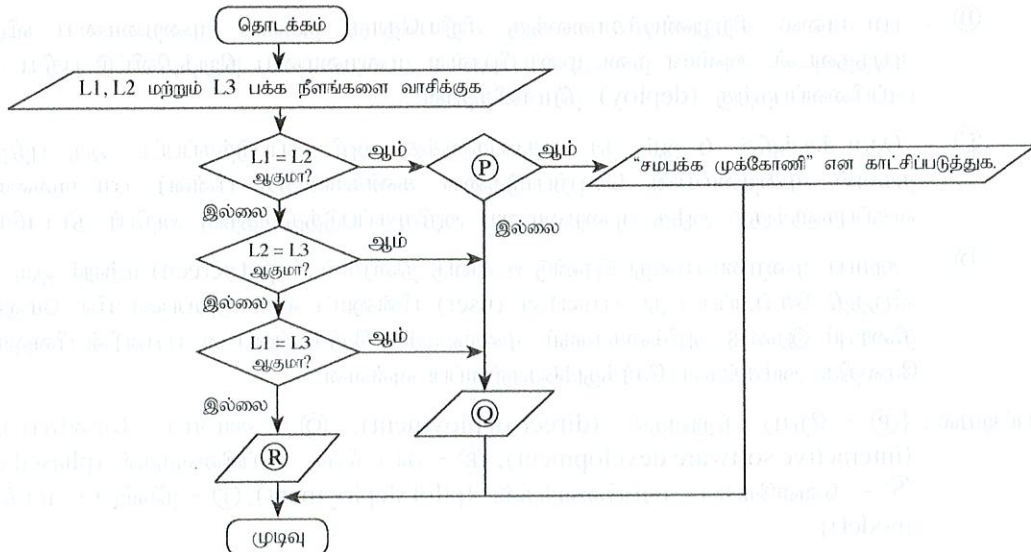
தொடக்கம்

L1, L2 மற்றும் L3 பக்க நீளங்களை வாசிக்குக

L1 = L2 ஆகுமா?

ஆம்

P

ஆம்

"சமபக்க முக்கோணி" என காட்சிப்படுத்துக.

இல்லை

இல்லை

L2 = L3 ஆகுமா?

ஆம்

இல்லை

L1 = L3 ஆகுமா?

ஆம்

இல்லை

Q

R

முடிவு